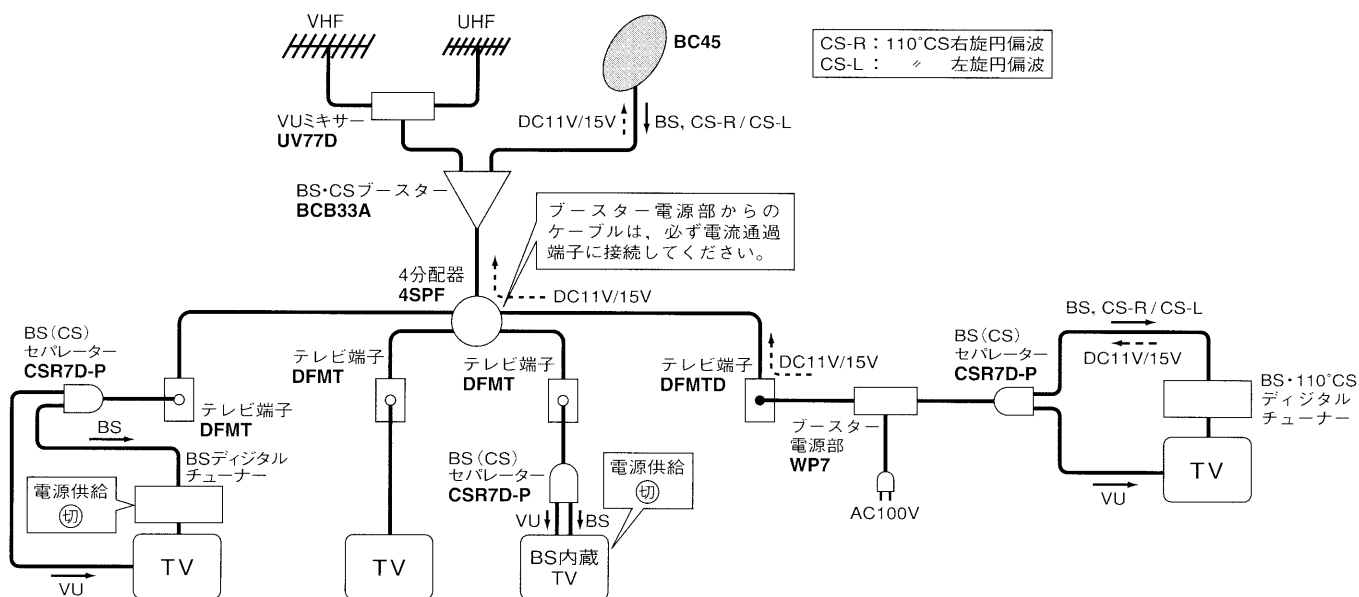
VHF

UHF

BC45

CS-R：110°CS右旋円偏波
CS-L：〃 左旋円偏波

VUミキサー
UV77D

DC11V/15V

BS, CS-R / CS-L

BS･CSブースター
BCB33A

ブースター電源部からのケーブルは、必ず電流通過端子に接続してください。

4分配器
4SPF

DC11V/15V

BS(CS)
セパレーター
CSR7D-P

テレビ端子
DFMT

BS

BSディジタル
チューナー

電源供給
㊋

TV

VU

テレビ端子
DFMT

TV

テレビ端子
DFMT

BS(CS)
セパレーター
CSR7D-P

VU

BS

電源供給
㊋

BS内蔵
TV

テレビ端子
DFMTD

DC11V/15V

ブースター
電源部
WP7

AC100V

BS(CS)
セパレーター
CSR7D-P

BS, CS-R / CS-L

DC11V/15V

BS・110°CS
ディジタル
チューナー

TV

VU